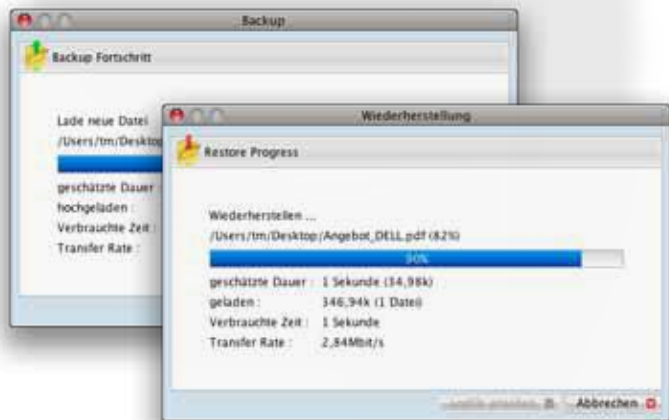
Backup

Backup Fortschritt

Lade neue Datei
/Users/tm/Desktop

geschätzte Dauer
hochgeladen :
Verbrauchte Zeit :
Transfer Rate :

Wiederherstellung

Restore Progress

Wiederherstellen ...
/Users/tm/Desktop/Angebot_DELL.pdf (82%)

90%

geschätzte Dauer : 1 Sekunde (34,98k)
geladen : 346,94k (1 Datei)
Verbrauchte Zeit : 1 Sekunde
Transfer Rate : 2,84Mbit/s

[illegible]
Abbrechen